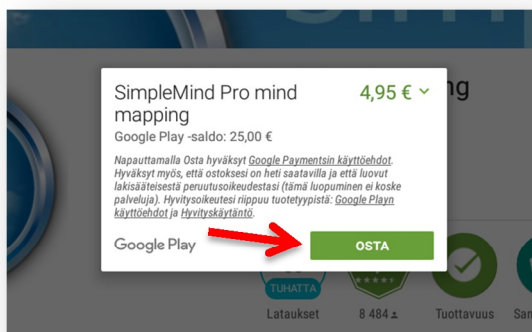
SimpleMind Pro mind mapping
4,95 €
Google Play -saldo: 25,00 €

Napauttamalla Osta hyväksyt Google Paymentsin käyttöehdot. Hyväksyt myös, että ostoksesi on heti saatavilla ja että luovut lakisääteisestä peruutusoikeudestasi (tämä luopuminen ei koske palveluja). Hyvitysoikeutesi riippuu tuotetyypistä: Google Playn käyttöehdot ja Hyvityskäytäntö.

Google Play
OSTA

ng
TUHATTA
Lataukset
8 484
Tuottavuus
Sam